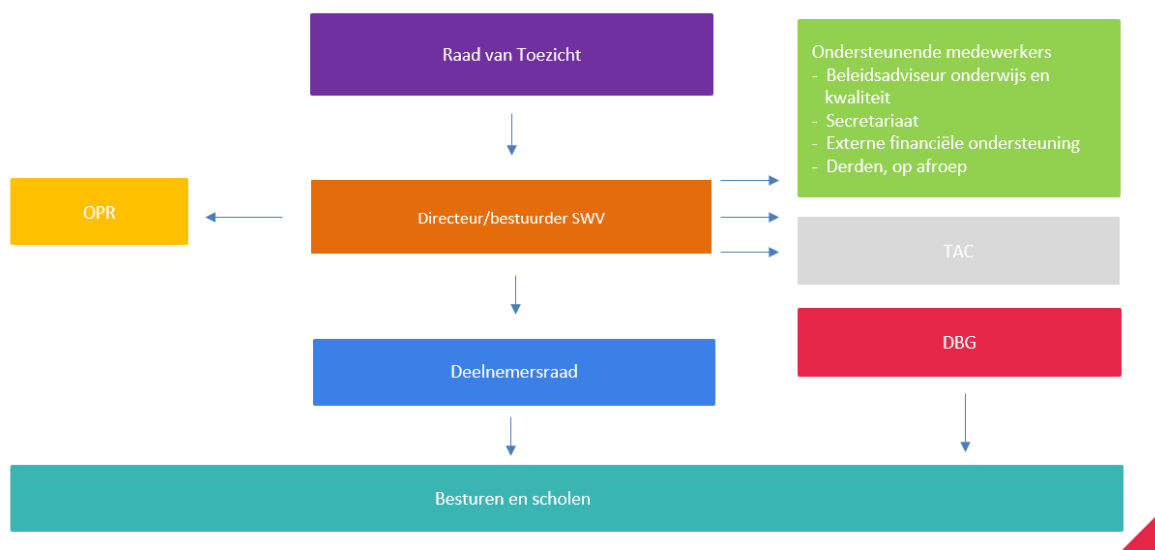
Raad van Toezicht

Ondersteunende medewerkers
- Beleidsadviseur onderwijs en kwaliteit
- Secretariaat
- Externe financiële ondersteuning
- Derden, op afroep

OPR

Directeur/bestuurder SWV

TAC

DBG

Deelnemersraad

Besturen en scholen